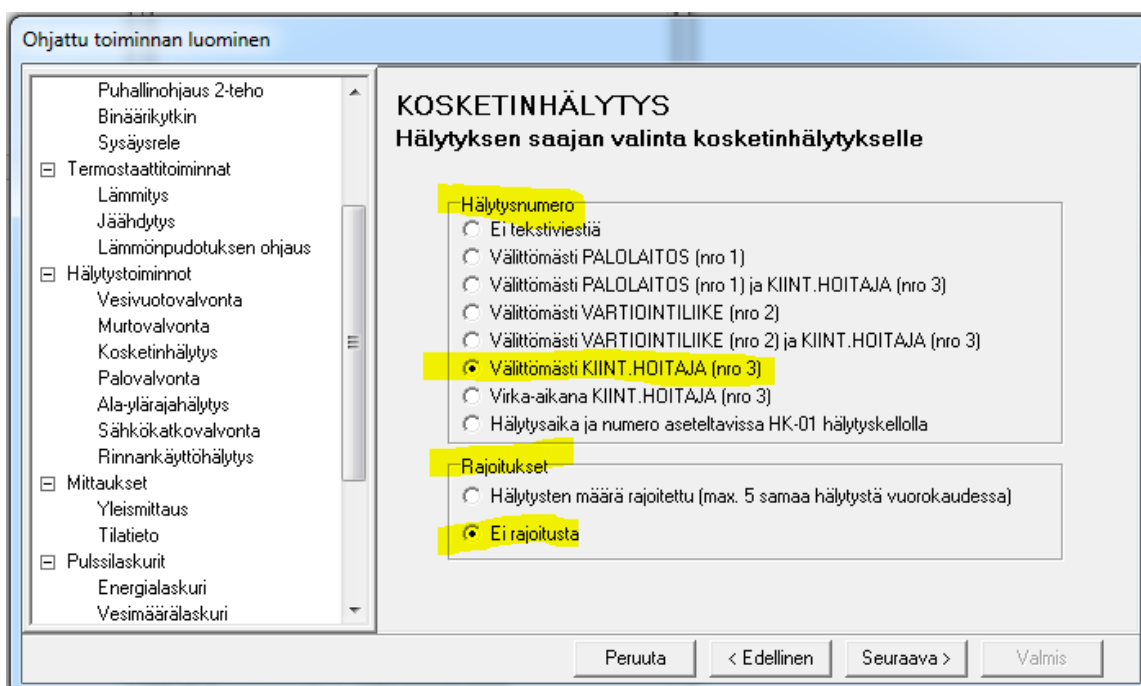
Ohjattu toiminnan luominen

Puhallinohjaus 2-teho
Binäärikytkin
Sysäysrele
⊟ Termostaattitoiminnat
Lämmitys
Jäähdytys
Lämmönpudotuksen ohjaus
⊟ Hälytystoiminnot
Vesivuotovalvonta
Murtovalvonta
Kosketinhälytys
Palovalvonta
Ala-ylärajahälytys
Sähkökatkovalvonta
Rinnankäyttöhälytys
⊟ Mittaukset
Yleismittaus
Tilatieto
⊟ Pulssilaskurit
Energialaskuri
Vesimäärälaskuri

KOSKETINHÄLYTYS
Hälytyksen saajan valinta kosketinhälytykselle

Hälytysnumero
Ei tekstiviestiä
Välittömästi PALOLAITOS (nro 1)
Välittömästi PALOLAITOS (nro 1) ja KIINT.HOITAJA (nro 3)
Välittömästi VARTIOINTILIIKE (nro 2)
Välittömästi VARTIOINTILIIKE (nro 2) ja KIINT.HOITAJA (nro 3)
Välittömästi KIINT.HOITAJA (nro 3)
Virka-aikana KIINT.HOITAJA (nro 3)
Hälytysaika ja numero aseteltavissa HK-01 hälytyskellolla

Rajoitukset
Hälytysten määrä rajoitettu (max. 5 samaa hälytystä vuorokaudessa)
Ei rajoitusta

Peruuta
< Edellinen
Seuraava >
Valmis